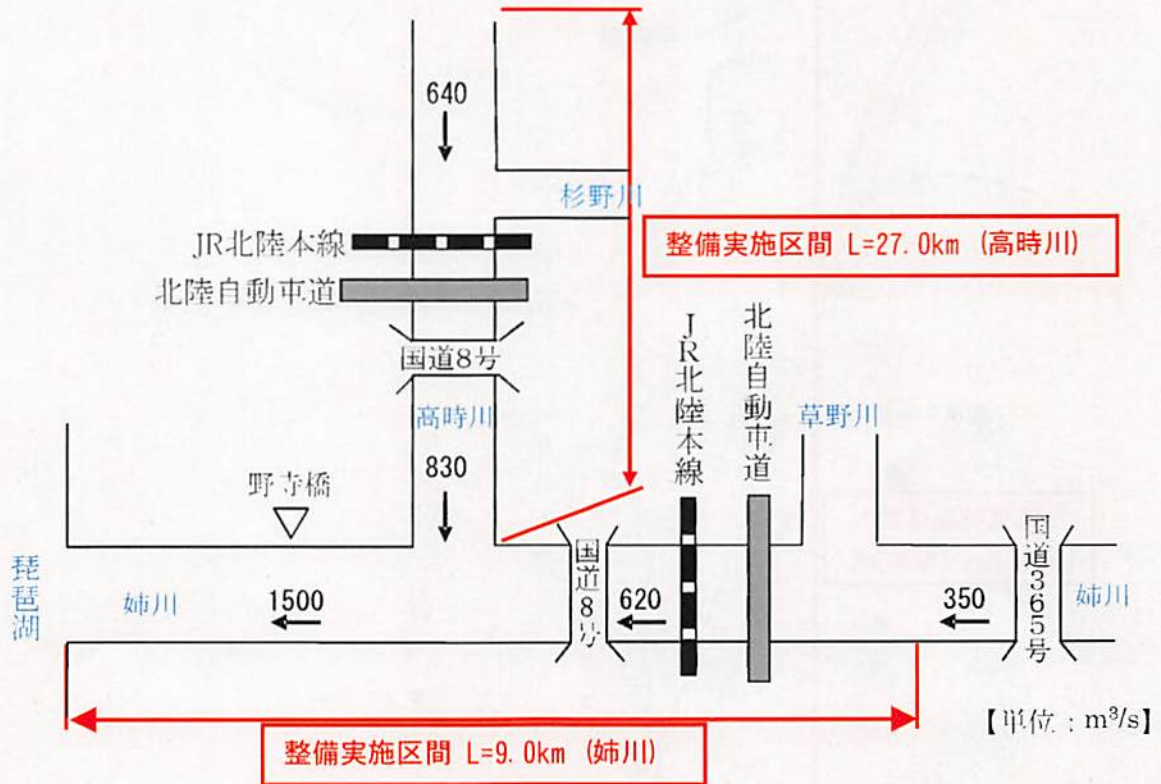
640

杉野川

整備実施区間 L=27.0km (高時川)

JR北陸本線

北陸自動車道

国道8号

高時川

JR北陸本線

北陸自動車道

草野川

830

野寺橋

琵琶湖

姉川

1500

国道8号

620

350

国道365号

姉川

【単位：m$^3$/s】

整備実施区間 L=9.0km (姉川)